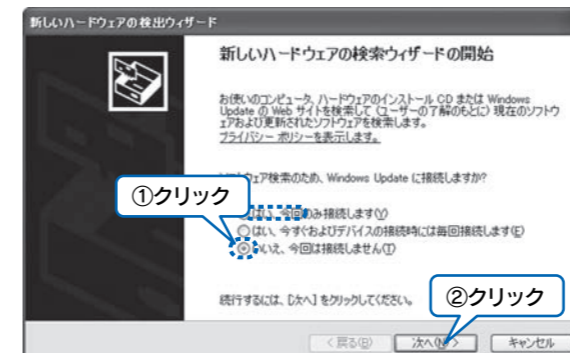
新しいハードウェアの検出ウィザード

新しいハードウェアの検索ウィザードの開始

お使いのコンピュータ、ハードウェアのインストール CD または Windows Update の Web サイトを検索して (ユーザーの了解のもとに) 現在のソフトウェアおよび更新されたソフトウェアを検索します。
プライバシー ポリシーを表示します。

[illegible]ウェア検索のため、Windows Update に接続しますか?

①クリック

○はい、今回のみ接続します(Y)
○はい、今すぐおよびデバイスの接続時には毎回接続します(E)
◉いいえ、今回は接続しません(T)

続行するには、[次へ] をクリックしてください。

②クリック

< 戻る(B)　次へ(N) >　キャンセル